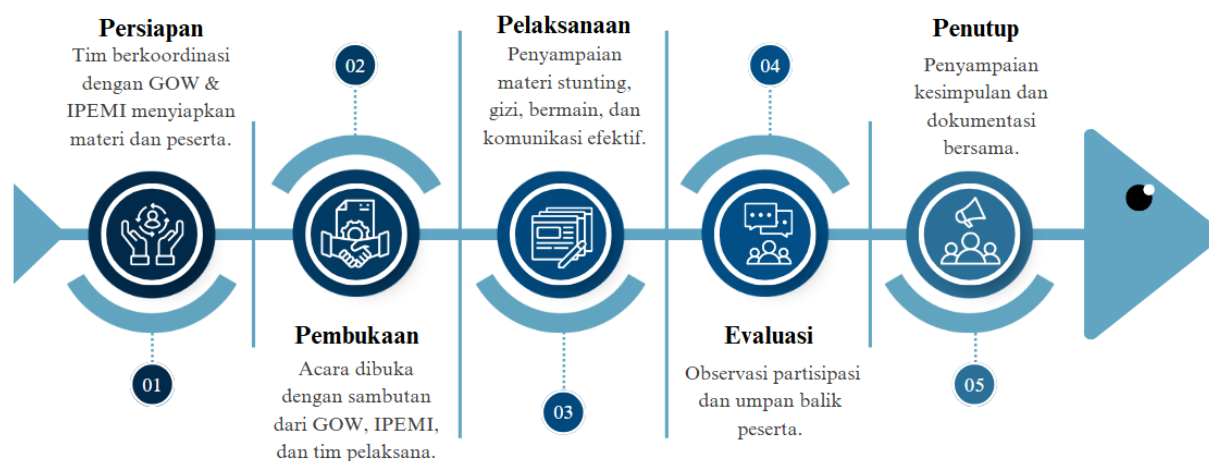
Persiapan
Tim berkoordinasi dengan GOW & IPEMI menyiapkan materi dan peserta.

01

02

Pembukaan
Acara dibuka dengan sambutan dari GOW, IPEMI, dan tim pelaksana.

Pelaksanaan
Penyampaian materi stunting, gizi, bermain, dan komunikasi efektif.

03

04

Evaluasi
Observasi partisipasi dan umpan balik peserta.

Penutup
Penyampaian kesimpulan dan dokumentasi bersama.

05